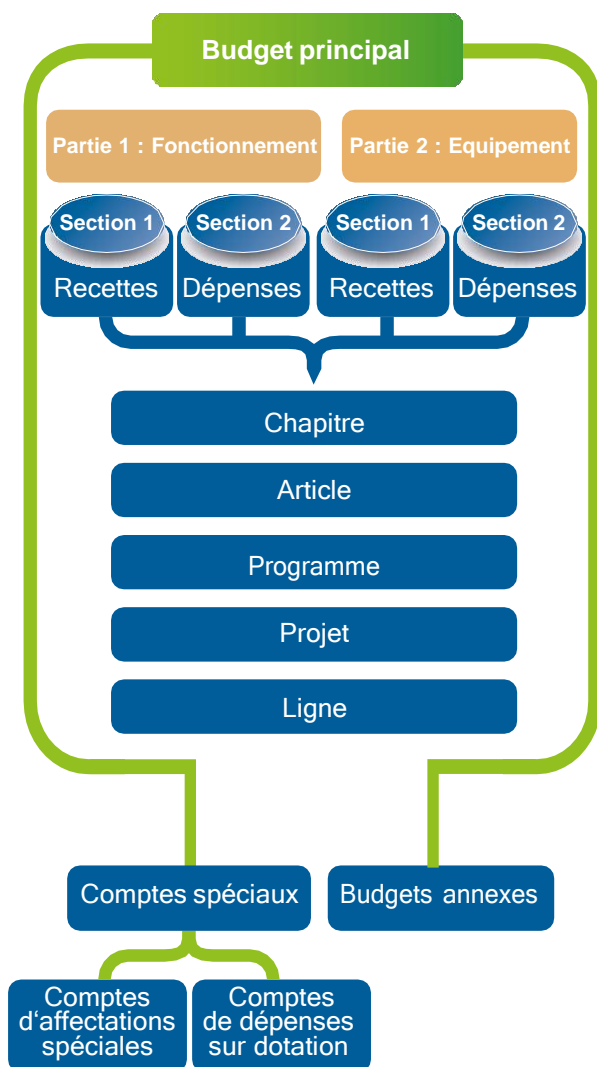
Budget principal

Partie 1 : Fonctionnement

Partie 2 : Equipement

Section 1
Recettes

Section 2
Dépenses

Section 1
Recettes

Section 2
Dépenses

Chapitre

Article

Programme

Projet

Ligne

Comptes spéciaux

Budgets annexes

Comptes d'affectations spéciales

Comptes de dépenses sur dotation